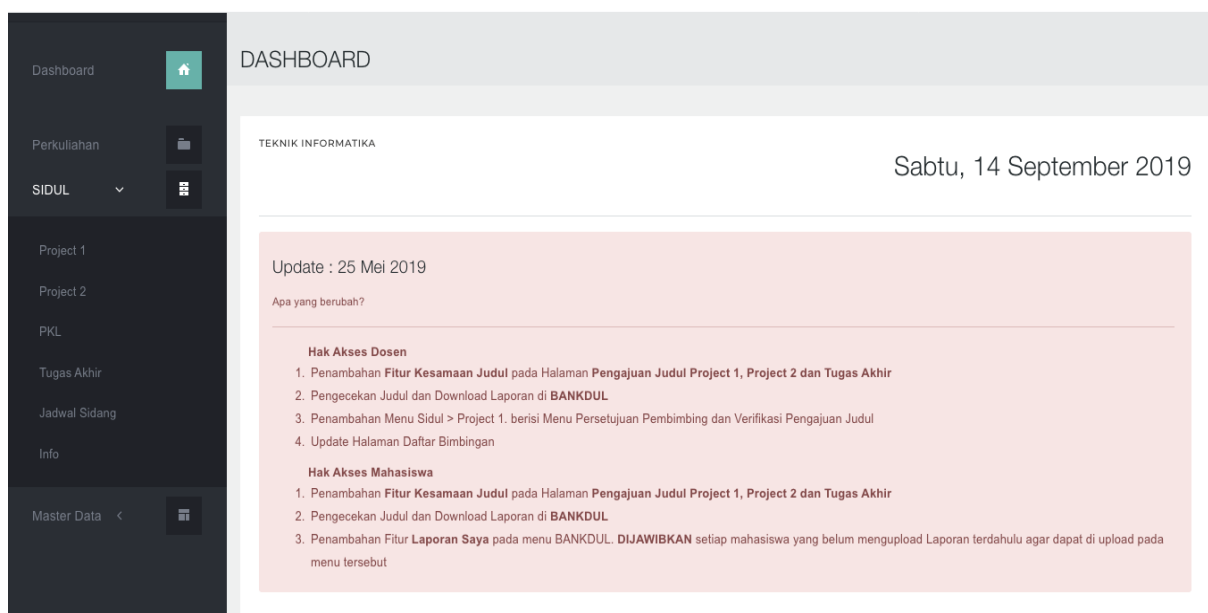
Dashboard

Perkuliahan

SIDUL

Project 1

Project 2

PKL

Tugas Akhir

Jadwal Sidang

Info

Master Data <

DASHBOARD

TEKNIK INFORMATIKA

Sabtu, 14 September 2019

Update : 25 Mei 2019

Apa yang berubah?

**Hak Akses Dosen**
1. Penambahan **Fitur Kesamaan Judul** pada Halaman **Pengajuan Judul Project 1, Project 2 dan Tugas Akhir**
2. Pengecekan Judul dan Download Laporan di **BANKDUL**
3. Penambahan Menu Sidul > Project 1. berisi Menu Persetujuan Pembimbing dan Verifikasi Pengajuan Judul
4. Update Halaman Daftar Bimbingan

**Hak Akses Mahasiswa**
1. Penambahan **Fitur Kesamaan Judul** pada Halaman **Pengajuan Judul Project 1, Project 2 dan Tugas Akhir**
2. Pengecekan Judul dan Download Laporan di **BANKDUL**
3. Penambahan Fitur **Laporan Saya** pada menu BANKDUL. **DIJAWIBKAN** setiap mahasiswa yang belum mengupload Laporan terdahulu agar dapat di upload pada menu tersebut